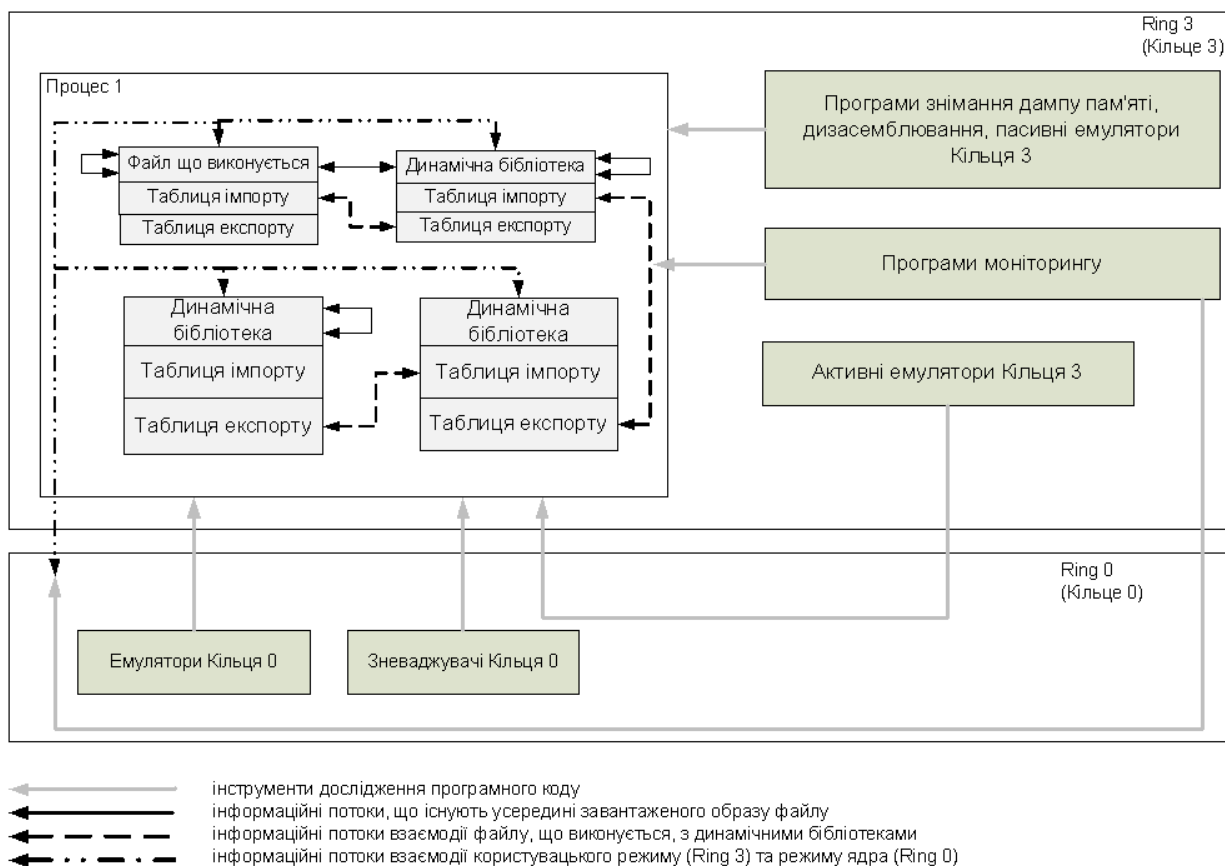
Ring 3
(Кільце 3)

Процес 1

Файл що виконується
Таблиця імпорту
Таблиця експорту

Динамічна бібліотека
Таблиця імпорту
Таблиця експорту

Динамічна бібліотека
Таблиця імпорту
Таблиця експорту

Динамічна бібліотека
Таблиця імпорту
Таблиця експорту

Програми знімання дампу пам'яті, дизасемблювання, пасивні емулятори Кільця 3

Програми моніторингу

Активні емулятори Кільця 3

Ring 0
(Кільце 0)

Емулятори Кільця 0

Зневаджувачі Кільця 0

інструменти дослідження програмного коду
інформаційні потоки, що існують усередині завантаженого образу файлу
інформаційні потоки взаємодії файлу, що виконується, з динамічними бібліотеками
інформаційні потоки взаємодії користувацького режиму (Ring 3) та режиму ядра (Ring 0)